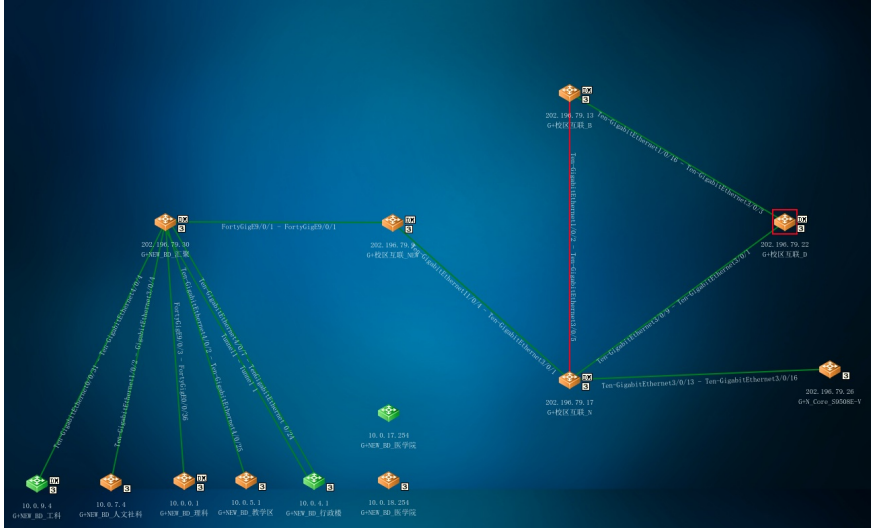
202.196.79.13
G+校区互联_B

Ten-GigabitEthernet1/0/16 - Ten-GigabitEthernet3/0/3

Ten-GigabitEthernet1/0/2 - Ten-GigabitEthernet3/0/8

202.196.79.30
G+NEW_BD_汇聚

FortyGigE9/0/1 - FortyGigE9/0/1

202.196.79.9
G+校区互联_NEW

202.196.79.22
G+校区互联_D

Ten-GigabitEthernet1/0/4 - Ten-GigabitEthernet3/0/1

Ten-GigabitEthernet3/0/9 - Ten-GigabitEthernet3/0/1

Ten-GigabitEthernet3/0/13 - Ten-GigabitEthernet3/0/16

202.196.79.17
G+校区互联_N

202.196.79.28
G+N_Core_S9508E-V

Ten-GigabitEthernet5/0/1 - Ten-GigabitEthernet1/0/4

Ten-GigabitEthernet1/0/2 - GigabitEthernet1/0/4

FortyGigE9/0/3 - FortyGigE9/0/36

Ten-GigabitEthernet1/0/2 - Ten-GigabitEthernet1/0/25

Ten-GigabitEthernet1/0/7 - Tunnel1 - Tunnel1 - GigabitEthernet 0/24

10.0.17.254
G+NEW_BD_医学院

10.0.9.4
G+NEW_BD_工科

10.0.7.4
G+NEW_BD_人文社科

10.0.6.1
G+NEW_BD_理科

10.0.5.1
G+NEW_BD_教学区

10.0.4.1
G+NEW_BD_行政楼

10.0.18.254
G+NEW_BD_医学院